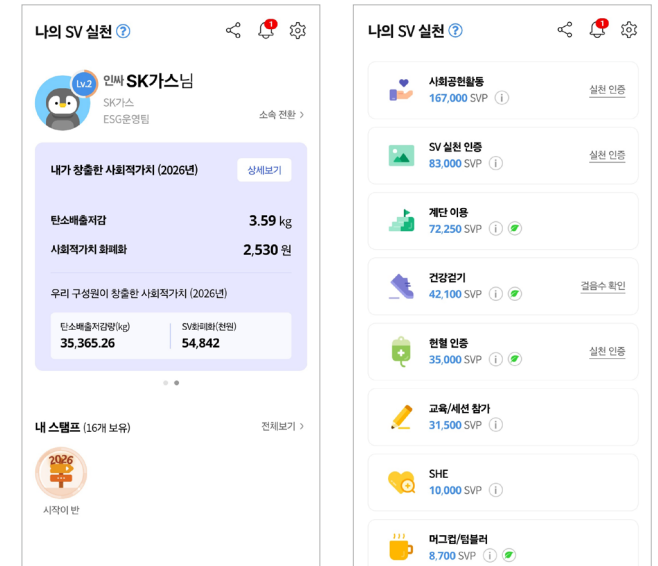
나의 SV 실천 ?

1

Lv.2

인싸 SK가스님

SK가스

ESG운영팀

소속 전환 >

내가 창출한 사회적가치 (2026년)

상세보기

탄소배출저감 3.59 kg

사회적가치 화폐화 2,530 원

우리 구성원이 창출한 사회적가치 (2026년)

| 탄소배출저감량(kg) | SV화폐화(천원) |
|---|---|
| 35,365.26 | 54,842 |

내 스탬프 (16개 보유)

전체보기 >

2026

시작이 반

나의 SV 실천 ?

1

사회공헌활동
167,000 SVP i
실천 인증

SV 실천 인증
83,000 SVP i
실천 인증

계단 이용
72,250 SVP i

건강걷기
42,100 SVP i
걸음수 확인

헌혈 인증
35,000 SVP i
실천 인증

교육/세션 참가
31,500 SVP i

SHE
10,000 SVP i

머그컵/텀블러
8,700 SVP i